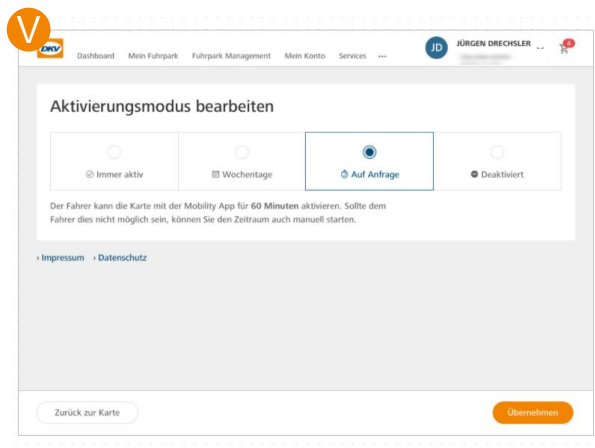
V

DKV Dashboard Mein Fuhrpark Fuhrpark Management Mein Konto Services ···

JD JÜRGEN DRECHSLER

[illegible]

Aktivierungsmodus bearbeiten

Immer aktiv | Wochentage | Auf Anfrage | Deaktiviert

Der Fahrer kann die Karte mit der Mobility App für **60 Minuten** aktivieren. Sollte dem Fahrer dies nicht möglich sein, können Sie den Zeitraum auch manuell starten.

› Impressum › Datenschutz

Zurück zur Karte

Übernehmen